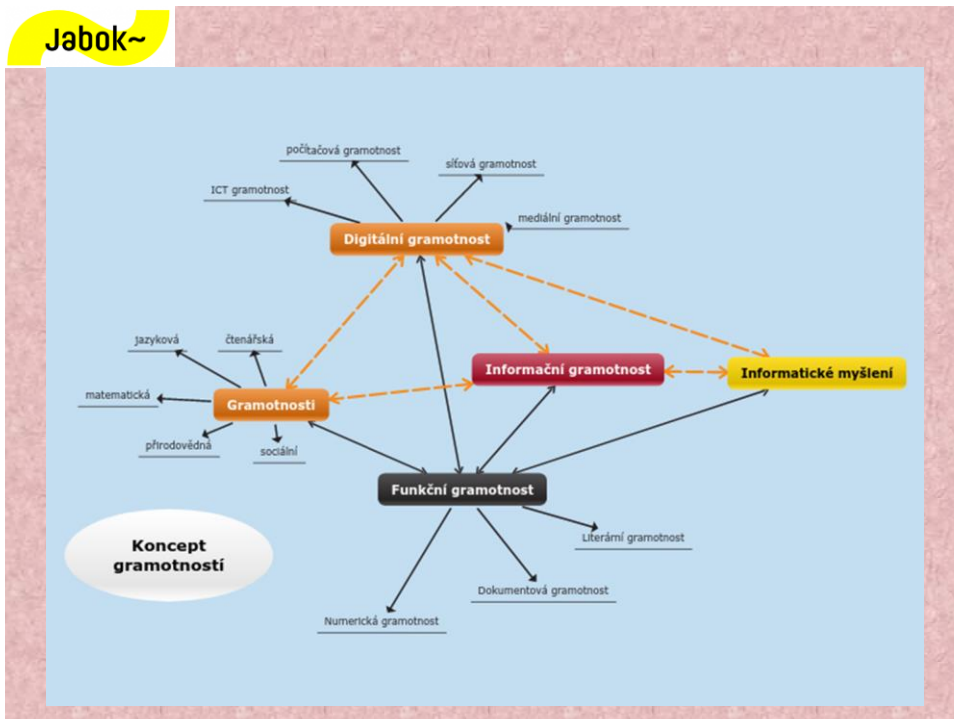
Jabok~

počítačová gramotnost

síťová gramotnost

ICT gramotnost

mediální gramotnost

Digitální gramotnost

jazyková

čtenářská

Informační gramotnost

Informatické myšlení

matematická

Gramotnosti

přírodovědná

sociální

Funkční gramotnost

Koncept gramotností

Literární gramotnost

Dokumentová gramotnost

Numerická gramotnost